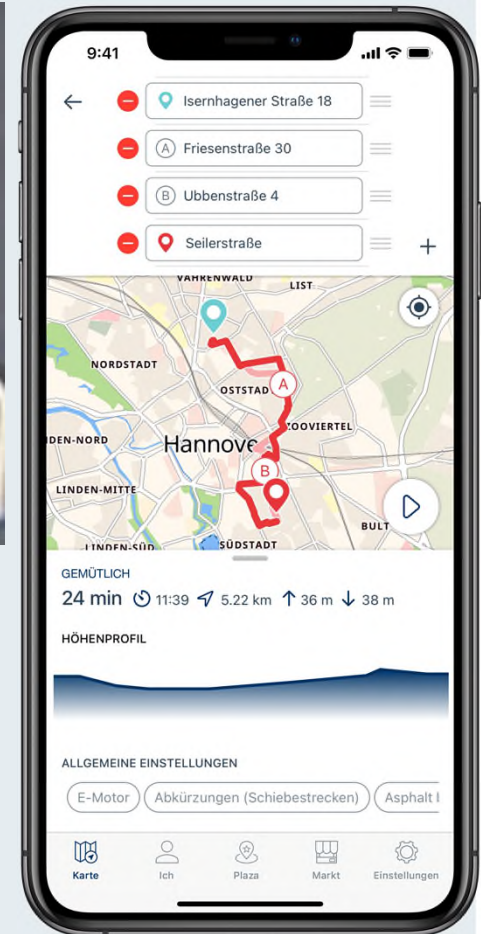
9:41

Isernhagener Straße 18

A Friesenstraße 30

B Ubbenstraße 4

Seilerstraße

+

VAHRENWALD
LIST
NORDSTADT
OSTSTAD
A
ZOOVIERTEL
DEN-NORD
Hannove
B
LINDEN-MITTE
BULT
LINDEN-SÜD
SÜDSTADT

GEMÜTLICH

24 min 11:39 5.22 km 36 m 38 m

HÖHENPROFIL

ALLGEMEINE EINSTELLUNGEN

E-Motor
Abkürzungen (Schiebestrecken)
Asphalt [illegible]

Karte
Ich
Plaza
Markt
Einstellungen